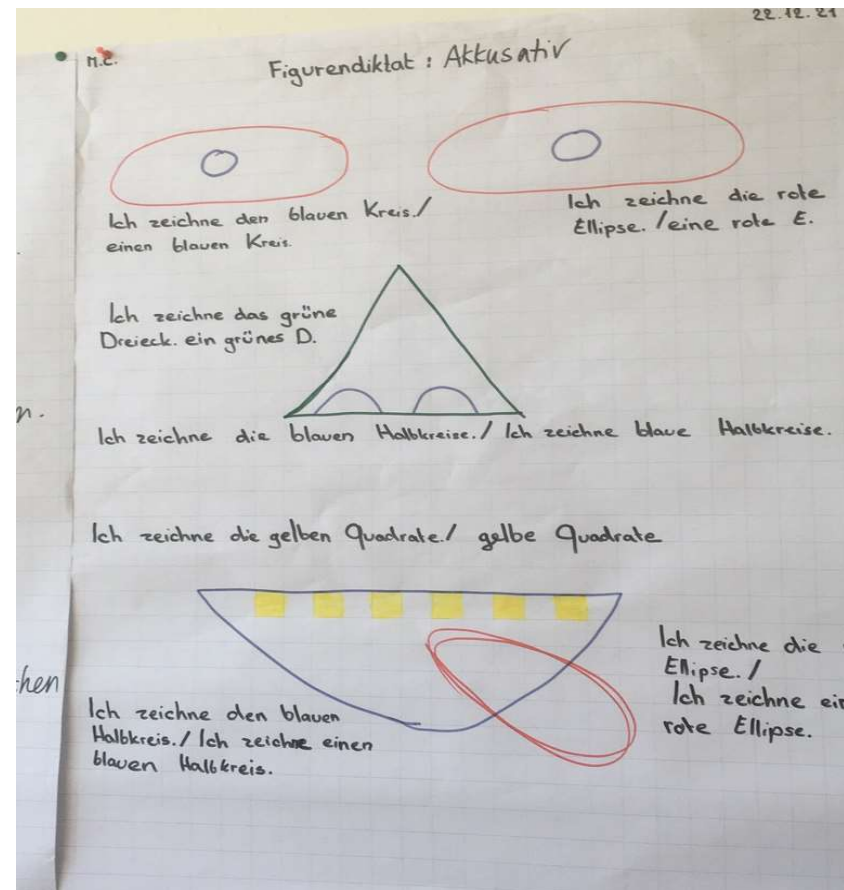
22.12.21

M.C.

Figurendiktat : Akkusativ

Ich zeichne den blauen Kreis./ einen blauen Kreis.

Ich zeichne die rote Ellipse. /eine rote E.

Ich zeichne das grüne Dreieck. ein grünes D.

n.

Ich zeichne die blauen Halbkreise./ Ich zeichne blaue Halbkreise.

Ich zeichne die gelben Quadrate./ gelbe Quadrate

Ich zeichne die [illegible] Ellipse./ Ich zeichne ei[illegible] rote Ellipse.

hen

Ich zeichne den blauen Halbkreis./ Ich zeichne einen blauen Halbkreis.